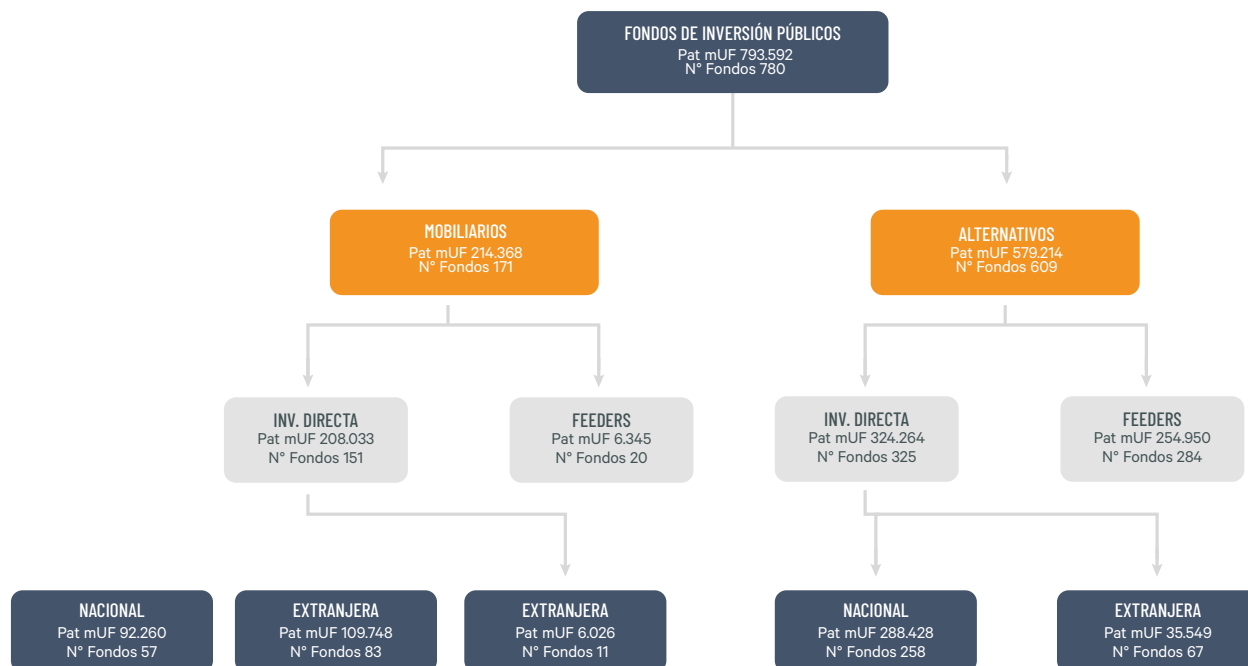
FONDOS DE INVERSIÓN PÚBLICOS
Pat mUF 793.592
N° Fondos 780

MOBILIARIOS
Pat mUF 214.368
N° Fondos 171

ALTERNATIVOS
Pat mUF 579.214
N° Fondos 609

INV. DIRECTA
Pat mUF 208.033
N° Fondos 151

FEEDERS
Pat mUF 6.345
N° Fondos 20

INV. DIRECTA
Pat mUF 324.264
N° Fondos 325

FEEDERS
Pat mUF 254.950
N° Fondos 284

NACIONAL
Pat mUF 92.260
N° Fondos 57

EXTRANJERA
Pat mUF 109.748
N° Fondos 83

EXTRANJERA
Pat mUF 6.026
N° Fondos 11

NACIONAL
Pat mUF 288.428
N° Fondos 258

EXTRANJERA
Pat mUF 35.549
N° Fondos 67